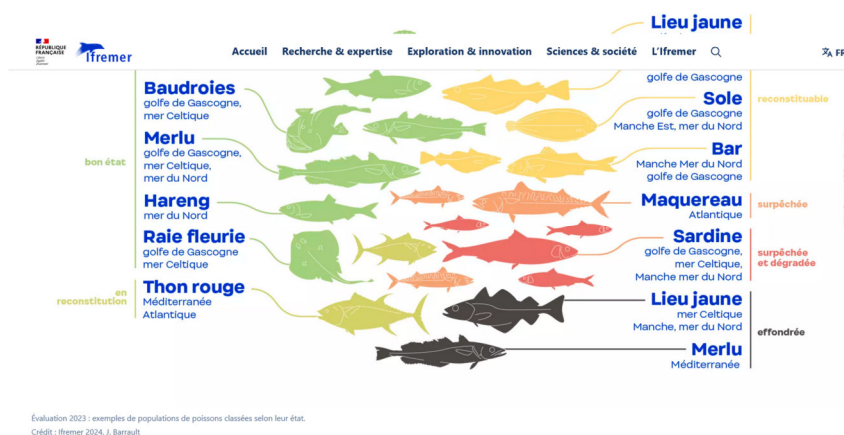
RÉPUBLIQUE FRANÇAISE

Ifremer

Accueil Recherche & expertise Exploration & innovation Sciences & société L'Ifremer

FR

Lieu jaune

golfe de Gascogne

Baudroies
golfe de Gascogne, mer Celtique

Merlu
golfe de Gascogne, mer Celtique, mer du Nord

bon état

Hareng
mer du Nord

Raie fleurie
golfe de Gascogne mer Celtique

en reconstitution

Thon rouge
Méditerranée Atlantique

Sole
golfe de Gascogne
Manche Est, mer du Nord

reconstituable

Bar
Manche Mer du Nord
golfe de Gascogne

Maquereau
Atlantique

surpêchée

Sardine
golfe de Gascogne, mer Celtique, Manche mer du Nord

surpêchée et dégradée

Lieu jaune
mer Celtique
Manche, mer du Nord

effondrée

Merlu
Méditerranée

Évaluation 2023 : exemples de populations de poissons classées selon leur état.
Crédit : Ifremer 2024. J. Barrault